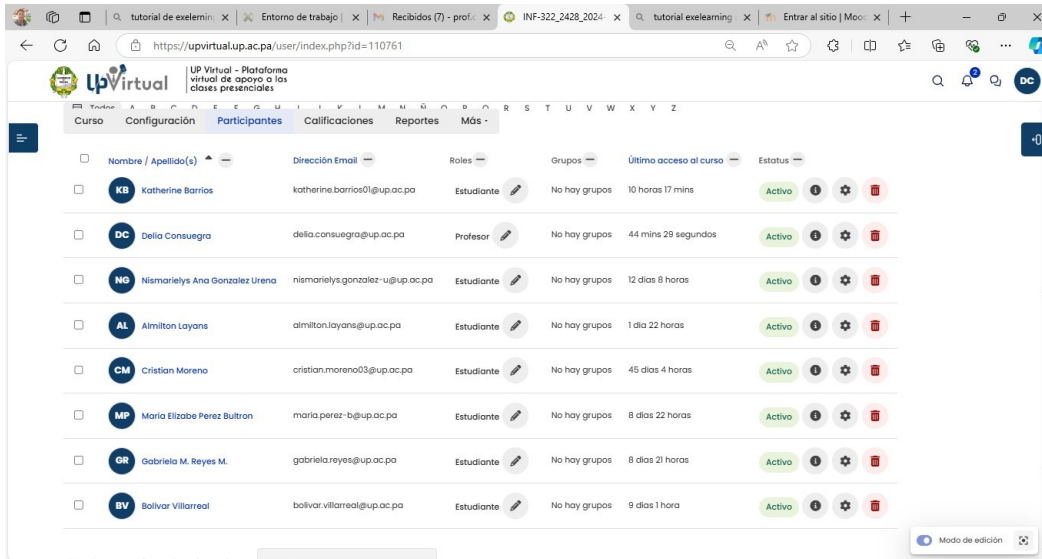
tutorial de exelerning | Entorno de trabajo | Recibidos (7) - prof. | INF-322_2428_2024- | tutorial exelearning | Entrar al sitio | Mooc

https://upvirtual.up.ac.pa/user/index.php?id=110761

UpVirtual | UP Virtual - Plataforma virtual de apoyo a las clases presenciales

2

DC

Todos A B C D E F G H I J K L M N Ñ O P Q R S T U V W X Y Z

Curso | Configuración | Participantes | Calificaciones | Reportes | Más

| | Nombre / Apellido(s) | Dirección Email | Roles | Grupos | Último acceso al curso | Estatus |
|---|---|---|---|---|---|---|
| | KB Katherine Barrios | katherine.barrios01@up.ac.pa | Estudiante | No hay grupos | 10 horas 17 mins | Activo |
| | DC Delia Consuegra | delia.consuegra@up.ac.pa | Profesor | No hay grupos | 44 mins 29 segundos | Activo |
| | NG Nismarielys Ana Gonzalez Urena | nismarielys.gonzalez-u@up.ac.pa | Estudiante | No hay grupos | 12 días 8 horas | Activo |
| | AL Almilton Layans | almilton.layans@up.ac.pa | Estudiante | No hay grupos | 1 día 22 horas | Activo |
| | CM Cristian Moreno | cristian.moreno03@up.ac.pa | Estudiante | No hay grupos | 45 días 4 horas | Activo |
| | MP Maria Elizabe Perez Bultron | maria.perez-b@up.ac.pa | Estudiante | No hay grupos | 8 días 22 horas | Activo |
| | GR Gabriela M. Reyes M. | gabriela.reyes@up.ac.pa | Estudiante | No hay grupos | 8 días 21 horas | Activo |
| | BV Bolivar Villarreal | bolivar.villarreal@up.ac.pa | Estudiante | No hay grupos | 9 días 1 hora | Activo |

Modo de edición